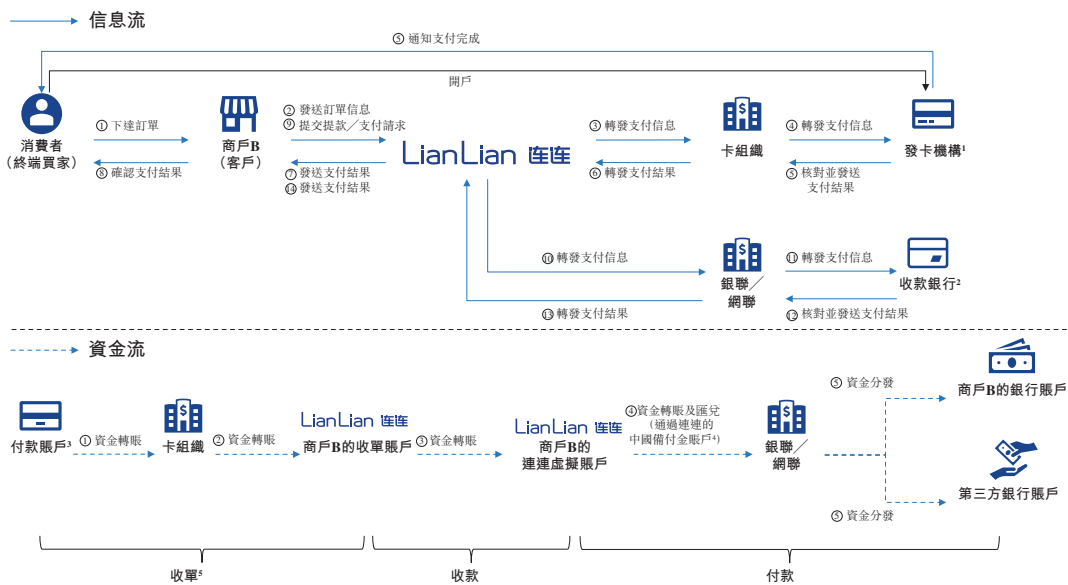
信息流

⑤ 通知支付完成

開戶

消費者（終端買家）

① 下達訂單

⑧ 確認支付結果

商戶B（客戶）

② 發送訂單信息
⑨ 提交提款／支付請求

⑦ 發送支付結果
⑭ 發送支付結果

LianLian 连连

③ 轉發支付信息

⑥ 轉發支付結果

卡組織

④ 轉發支付信息

⑤ 核對並發送支付結果

發卡機構¹

⑩ 轉發支付信息

⑬ 轉發支付結果

銀聯／網聯

⑪ 轉發支付信息

⑫ 核對並發送支付結果

收款銀行²

資金流

付款賬戶³

① 資金轉賬

卡組織

② 資金轉賬

LianLian 连连
商戶B的收單賬戶

③ 資金轉賬

LianLian 连连
商戶B的連連虛擬賬戶

④資金轉賬及匯兌（通過連連的中國備付金賬戶⁴）

銀聯／網聯

⑤ 資金分發

商戶B的銀行賬戶

第三方銀行賬戶

⑤ 資金分發

收單⁵

收款

付款